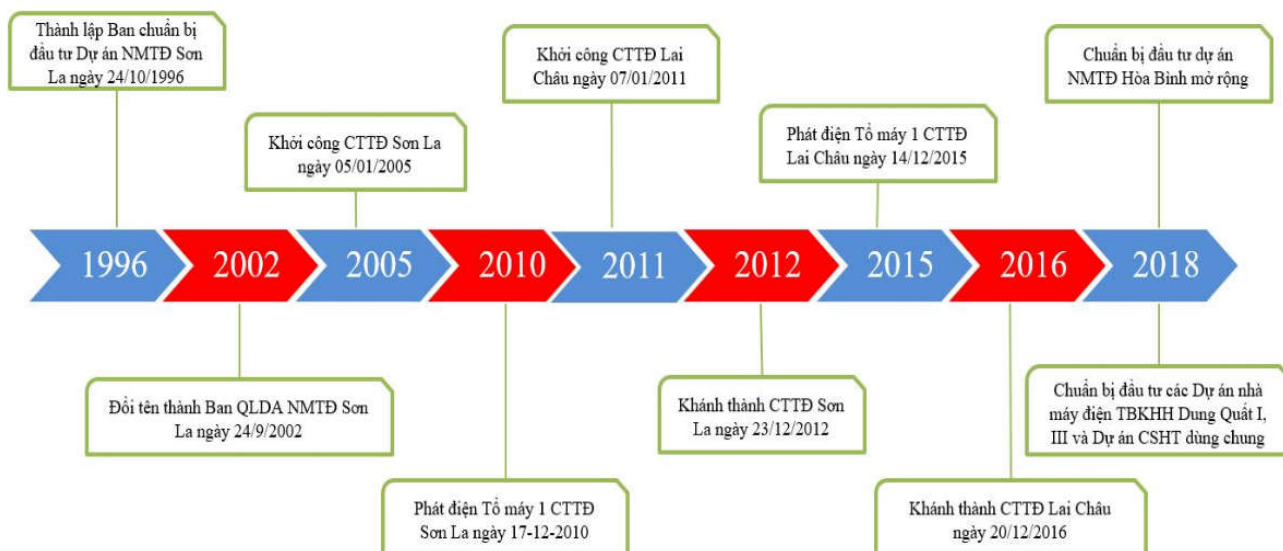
Thành lập Ban chuẩn bị đầu tư Dự án NMTĐ Sơn La ngày 24/10/1996

Khởi công CTTĐ Sơn La ngày 05/01/2005

Khởi công CTTĐ Lai Châu ngày 07/01/2011

Phát điện Tổ máy 1 CTTĐ Lai Châu ngày 14/12/2015

Chuẩn bị đầu tư dự án NMTĐ Hòa Bình mở rộng

1996 2002 2005 2010 2011 2012 2015 2016 2018

Đổi tên thành Ban QLDA NMTĐ Sơn La ngày 24/9/2002

Phát điện Tổ máy 1 CTTĐ Sơn La ngày 17-12-2010

Khánh thành CTTĐ Sơn La ngày 23/12/2012

Khánh thành CTTĐ Lai Châu ngày 20/12/2016

Chuẩn bị đầu tư các Dự án nhà máy điện TBKHH Dung Quất I, III và Dự án CSHT dùng chung